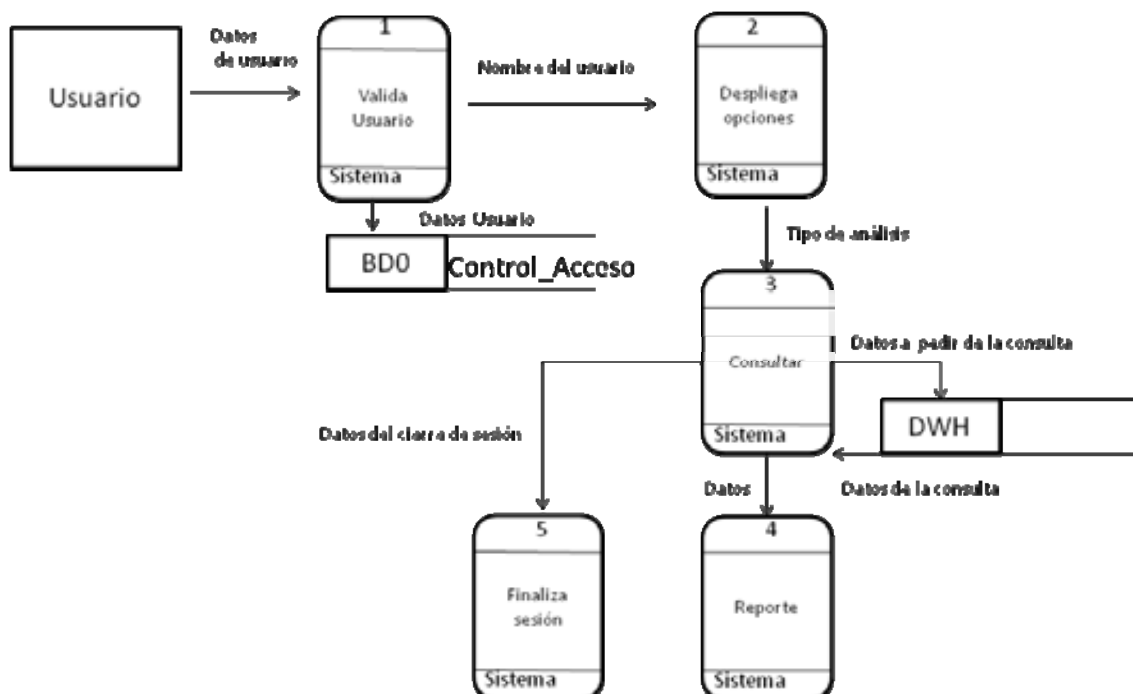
Usuario

Datos de usuario

1

Valida Usuario

Sistema

Nombre del usuario

2

Despliega opciones

Sistema

Datos Usuario

BD0 Control_Acceso

Tipo de análisis

3

Consultar

Sistema

Datos a pedir de la consulta

DWH

Datos del cierre de sesión

Datos

Datos de la consulta

5

Finaliza sesión

Sistema

4

Reporte

Sistema